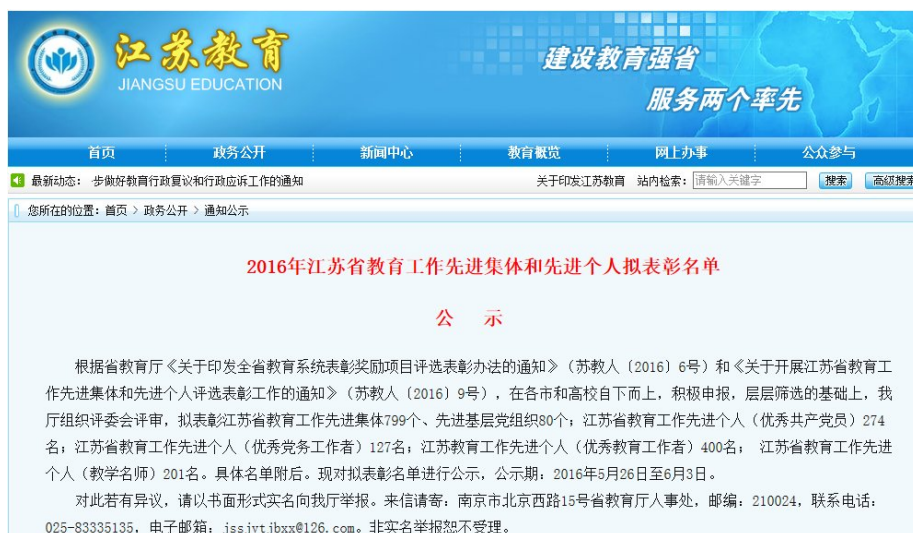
江苏教育
JIANGSU EDUCATION

建设教育强省
服务两个率先

首页 政务公开 新闻中心 教育概览 网上办事 公众参与

最新动态： 步做好教育行政复议和行政应诉工作的通知 关于印发江苏教育 站内检索： 请输入关键字 搜索 高级搜索

您所在的位置：首页 > 政务公开 > 通知公示

2016年江苏省教育工作先进集体和先进个人拟表彰名单

公 示

根据省教育厅《关于印发全省教育系统表彰奖励项目评选表彰办法的通知》（苏教人〔2016〕6号）和《关于开展江苏省教育工作先进集体和先进个人评选表彰工作的通知》（苏教人〔2016〕9号），在各市和高校自下而上，积极申报，层层筛选的基础上，我厅组织评委会评审，拟表彰江苏省教育工作先进集体799个、先进基层党组织80个；江苏省教育工作先进个人（优秀共产党员）274名；江苏省教育工作先进个人（优秀党务工作者）127名；江苏教育工作先进个人（优秀教育工作者）400名； 江苏省教育工作先进个人（教学名师）201名。具体名单附后。现对拟表彰名单进行公示，公示期：2016年5月26日至6月3日。

对此若有异议，请以书面形式实名向我厅举报。来信请寄：南京市北京西路15号省教育厅人事处，邮编：210024，联系电话：025-83335135，电子邮箱：jssjytjbxx@126.com。非实名举报恕不受理。